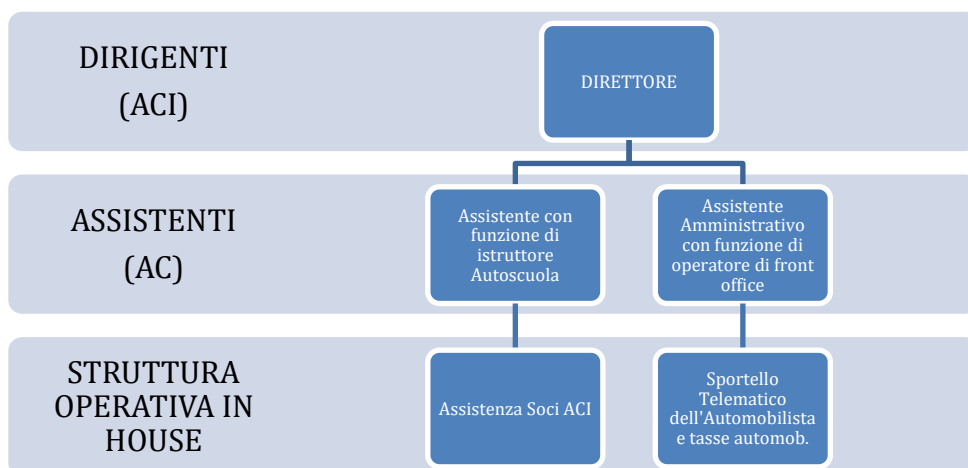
DIRIGENTI
(ACI)

DIRETTORE

ASSISTENTI
(AC)

Assistente con funzione di istruttore Autoscuola

Assistente Amministrativo con funzione di operatore di front office

STRUTTURA OPERATIVA IN HOUSE

Assistenza Soci ACI

Sportello Telematico dell'Automobilista e tasse automob.